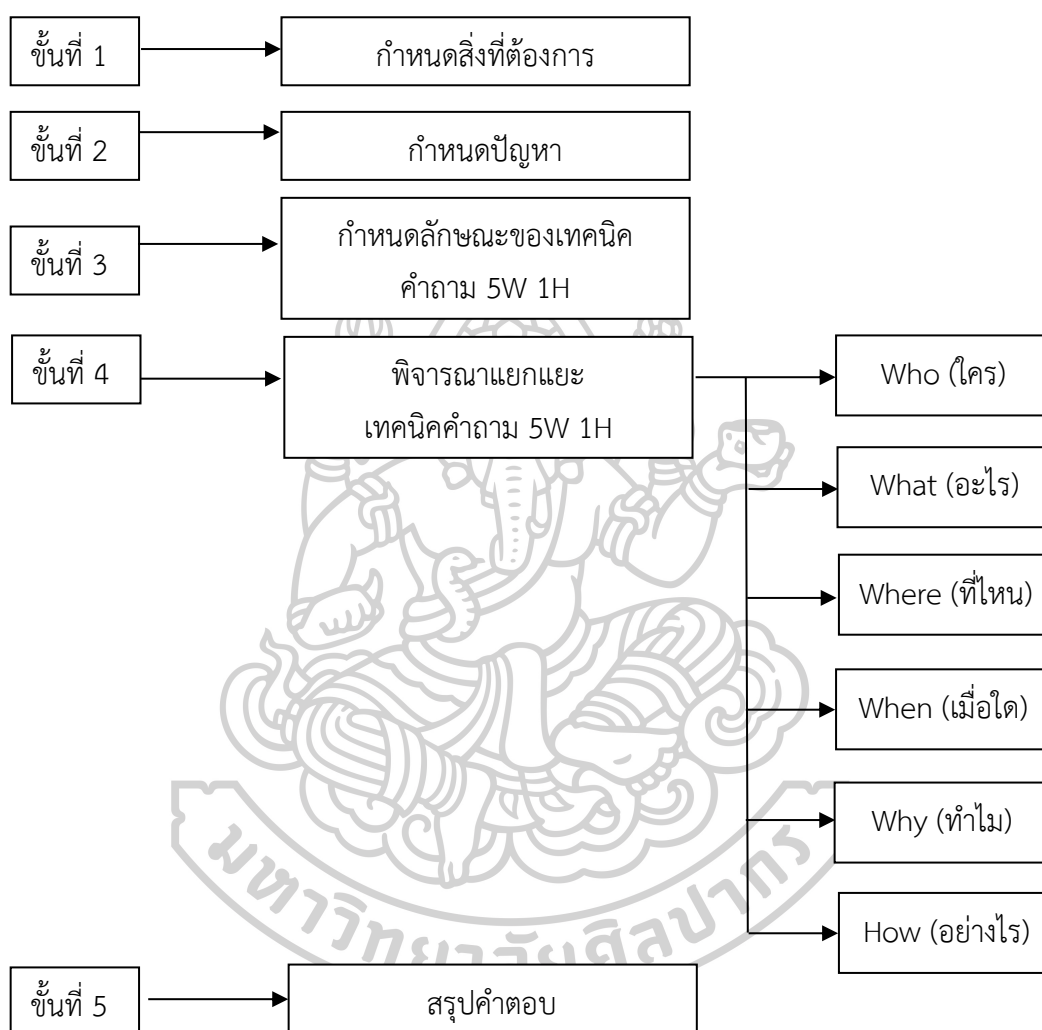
ขั้นที่ 1

กำหนดสิ่งที่ต้องการ

ขั้นที่ 2

กำหนดปัญหา

ขั้นที่ 3

กำหนดลักษณะของเทคนิค คำถาม 5W 1H

ขั้นที่ 4

พิจารณาแยกแยะ เทคนิคคำถาม 5W 1H

Who (ใคร)

What (อะไร)

Where (ที่ไหน)

When (เมื่อใด)

Why (ทำไม)

How (อย่างไร)

ขั้นที่ 5

สรุปคำตอบ

มหาวิทยาลัยศิลปากร